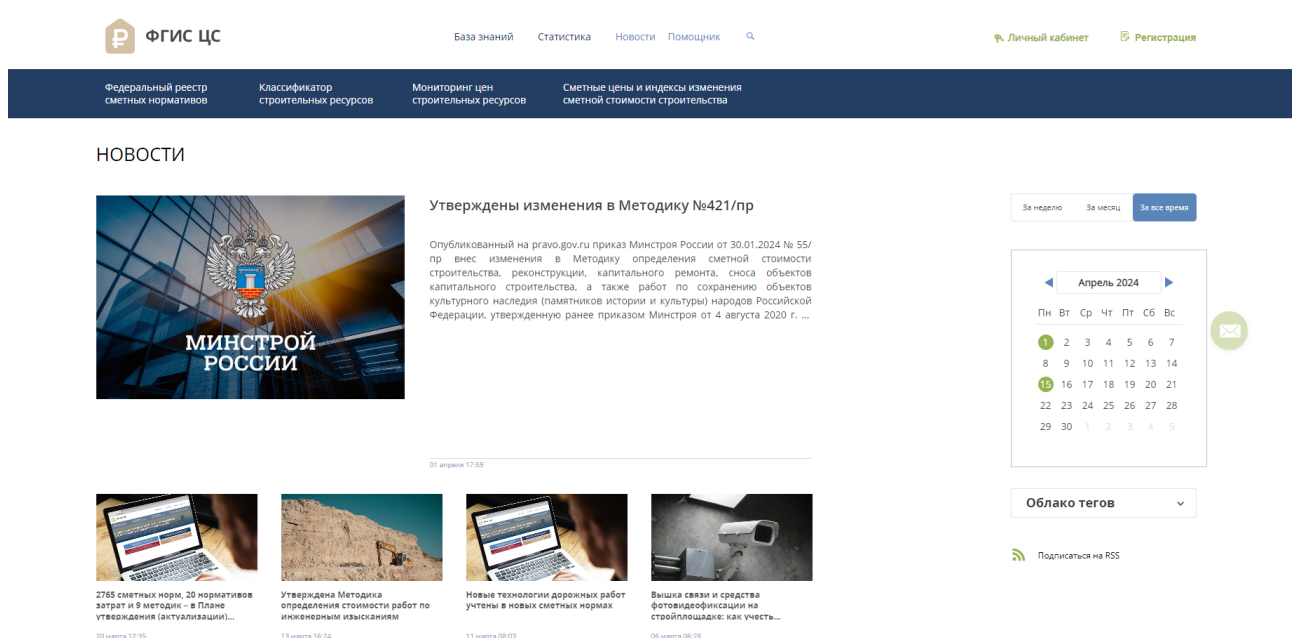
ФГИС ЦС

База знаний Статистика Новости Помощник

Личный кабинет Регистрация

Федеральный реестр сметных нормативов
Классификатор строительных ресурсов
Мониторинг цен строительных ресурсов
Сметные цены и индексы изменения сметной стоимости строительства

НОВОСТИ

МИНСТРОЙ РОССИИ

Утверждены изменения в Методику №421/пр

Опубликованный на pravo.gov.ru приказ Минстроя России от 30.01.2024 № 55/пр внес изменения в Методику определения сметной стоимости строительства, реконструкции, капитального ремонта, сноса объектов капитального строительства, а также работ по сохранению объектов культурного наследия (памятников истории и культуры) народов Российской Федерации, утвержденную ранее приказом Минстроя от 4 августа 2020 г. ...

01 апреля 17:59

За неделю За месяц За все время

Апрель 2024

| Пн | Вт | Ср | Чт | Пт | Сб | Вс |
|---|---|---|---|---|---|---|
| 1 | 2 | 3 | 4 | 5 | 6 | 7 |
| 8 | 9 | 10 | 11 | 12 | 13 | 14 |
| 15 | 16 | 17 | 18 | 19 | 20 | 21 |
| 22 | 23 | 24 | 25 | 26 | 27 | 28 |
| 29 | 30 | 1 | 2 | 3 | 4 | 5 |

Облако тегов

Подписаться на RSS

2765 сметных норм, 20 нормативов затрат и 9 методик – в Плане утверждения (актуализации)...
20 марта 12:35

Утверждена Методика определения стоимости работ по инженерным изысканиям
13 марта 16:24

Новые технологии дорожных работ учтены в новых сметных нормах
11 марта 08:03

Вышка связи и средства фотовидеофиксации на стройплощадке: как учесть...
06 марта 06:28